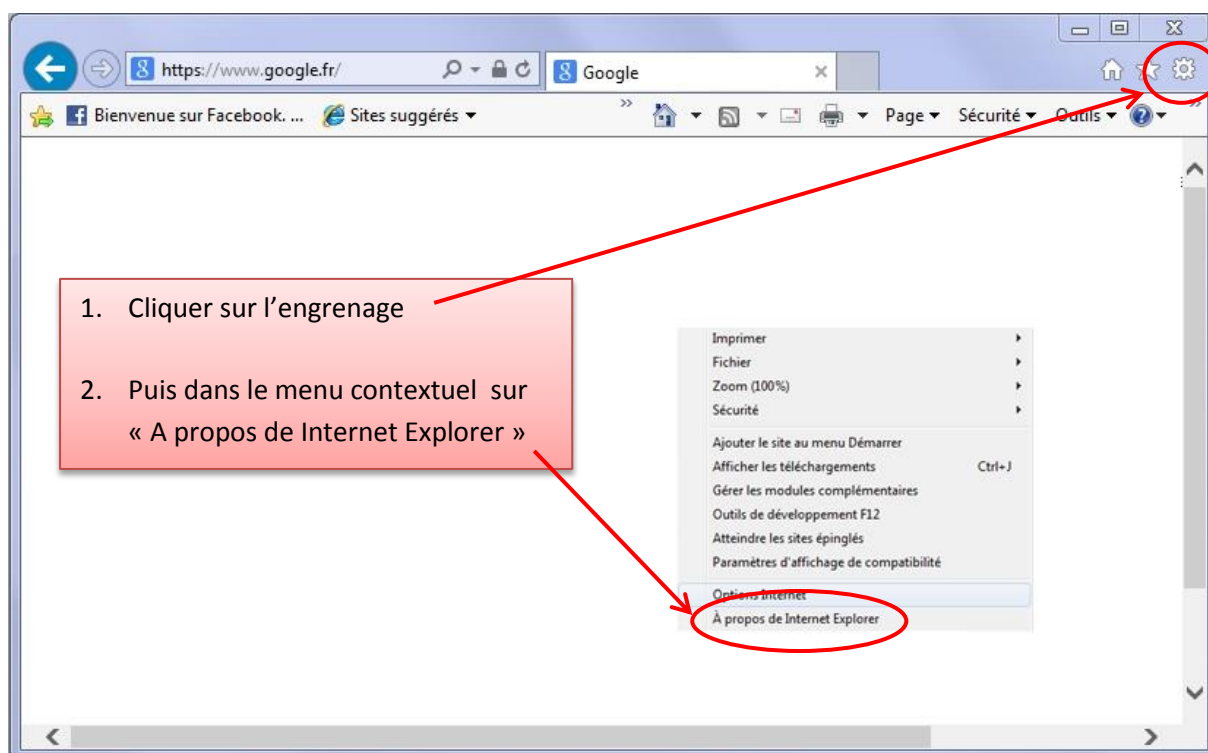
https://www.google.fr/

Google

Bienvenue sur Facebook. ... Sites suggérés ▾

Page ▾ Sécurité ▾ Outils ▾

1. Cliquer sur l’engrenage

2. Puis dans le menu contextuel sur « A propos de Internet Explorer »

Imprimer
Fichier
Zoom (100%)
Sécurité
Ajouter le site au menu Démarrer
Afficher les téléchargements Ctrl+J
Gérer les modules complémentaires
Outils de développement F12
Atteindre les sites épinglés
Paramètres d'affichage de compatibilité
Options Internet
À propos de Internet Explorer